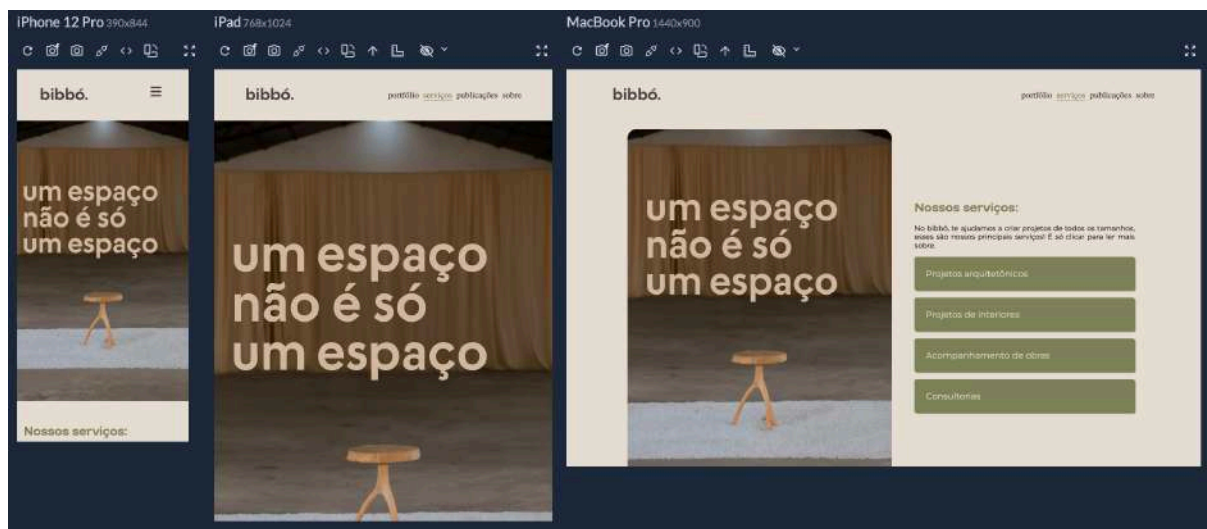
iPhone 12 Pro 390x844

bibbó.

um espaço não é só um espaço

Nossos serviços:

iPad 768x1024

bibbó.

portfólio serviços publicações sobre

um espaço não é só um espaço

MacBook Pro 1440x900

bibbó.

portfólio serviços publicações sobre

um espaço não é só um espaço

Nossos serviços:

No bibbó, te ajudamos a criar projetos de todos os tamanhos, esses são nossos principais serviços! É só clicar para ler mais sobre.

Projetos arquitetônicos

Projetos de interiores

Acompanhamento de obras

Consultorias